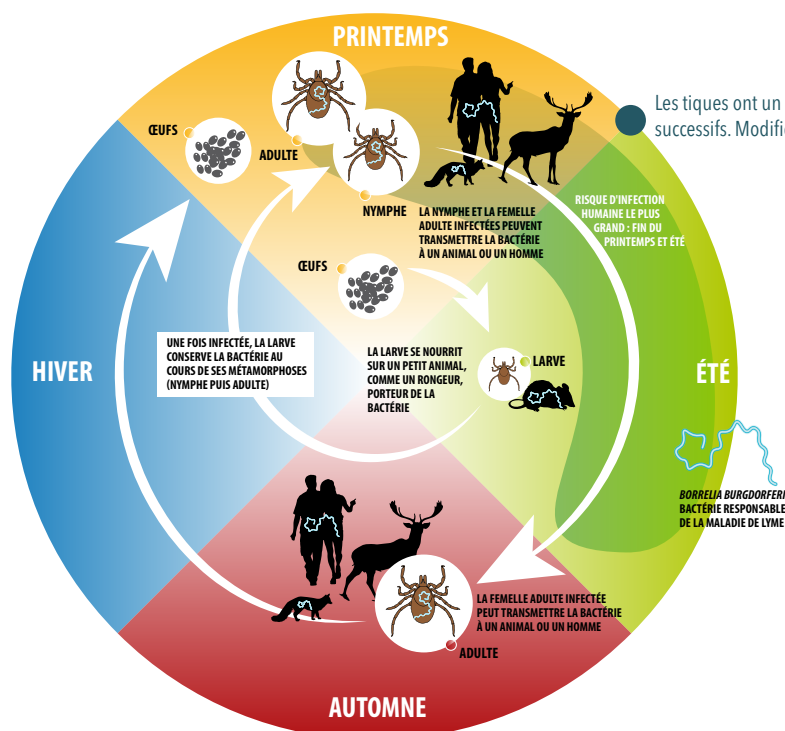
PRINTEMPS

Les tiques ont un
successifs. Modifi

ŒUFS

ADULTE

NYMPHE

LA NYMPHE ET LA FEMELLE ADULTE INFECTÉES PEUVENT TRANSMETTRE LA BACTÉRIE À UN ANIMAL OU UN HOMME

RISQUE D'INFECTION HUMAINE LE PLUS GRAND : FIN DU PRINTEMPS ET ÉTÉ

ŒUFS

HIVER

UNE FOIS INFECTÉE, LA LARVE CONSERVE LA BACTÉRIE AU COURS DE SES MÉTAMORPHOSES (NYMPHE PUIS ADULTE)

LA LARVE SE NOURRIT SUR UN PETIT ANIMAL, COMME UN RONGEUR, PORTEUR DE LA BACTÉRIE

LARVE

ÉTÉ

BORRELIA BURGDORFERI
BACTÉRIE RESPONSABLE
DE LA MALADIE DE LYME

LA FEMELLE ADULTE INFECTÉE PEUT TRANSMETTRE LA BACTÉRIE À UN ANIMAL OU UN HOMME

ADULTE

AUTOMNE